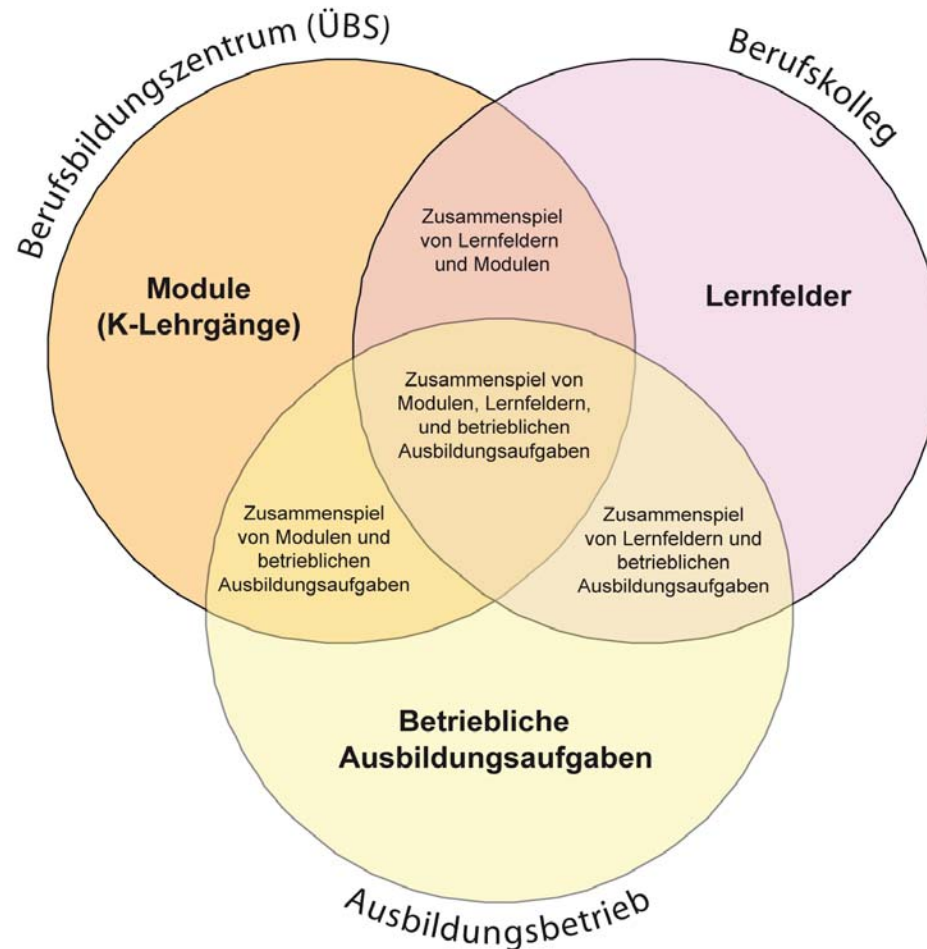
Berufsbildungszentrum (ÜBS)

Berufskolleg

Module (K-Lehrgänge)

Zusammenspiel von Lernfeldern und Modulen

Lernfelder

Zusammenspiel von Modulen, Lernfeldern, und betrieblichen Ausbildungsaufgaben

Zusammenspiel von Modulen und betrieblichen Ausbildungsaufgaben

Zusammenspiel von Lernfeldern und betrieblichen Ausbildungsaufgaben

Betriebliche Ausbildungsaufgaben

Ausbildungsbetrieb